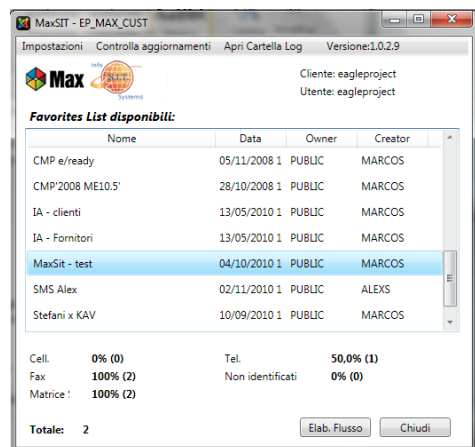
MaxSIT - EP_MAX_CUST

Impostazioni Controlla aggiornamenti Apri Cartella Log Versione:1.0.2.9

Max Info SIT Systems

Cliente: eagleproject
Utente: eagleproject

Favorites List disponibili:

| Nome | Data | Owner | Creator |
|---|---|---|---|
| CMP e/ready | 05/11/2008 1 | PUBLIC | MARCOS |
| CMP'2008 ME10.5' | 28/10/2008 1 | PUBLIC | MARCOS |
| IA - clienti | 13/05/2010 1 | PUBLIC | MARCOS |
| IA - Fornitori | 13/05/2010 1 | PUBLIC | MARCOS |
| MaxSit - test | 04/10/2010 1 | PUBLIC | MARCOS |
| SMS Alex | 02/11/2010 1 | PUBLIC | ALEXS |
| Stefani x KAV | 10/09/2010 1 | PUBLIC | MARCOS |

Cell. 0% (0)
Fax 100% (2)
Matrice ! 100% (2)

Tel. 50,0% (1)
Non identificati 0% (0)

Totale: 2

Elab. Flusso Chiudi